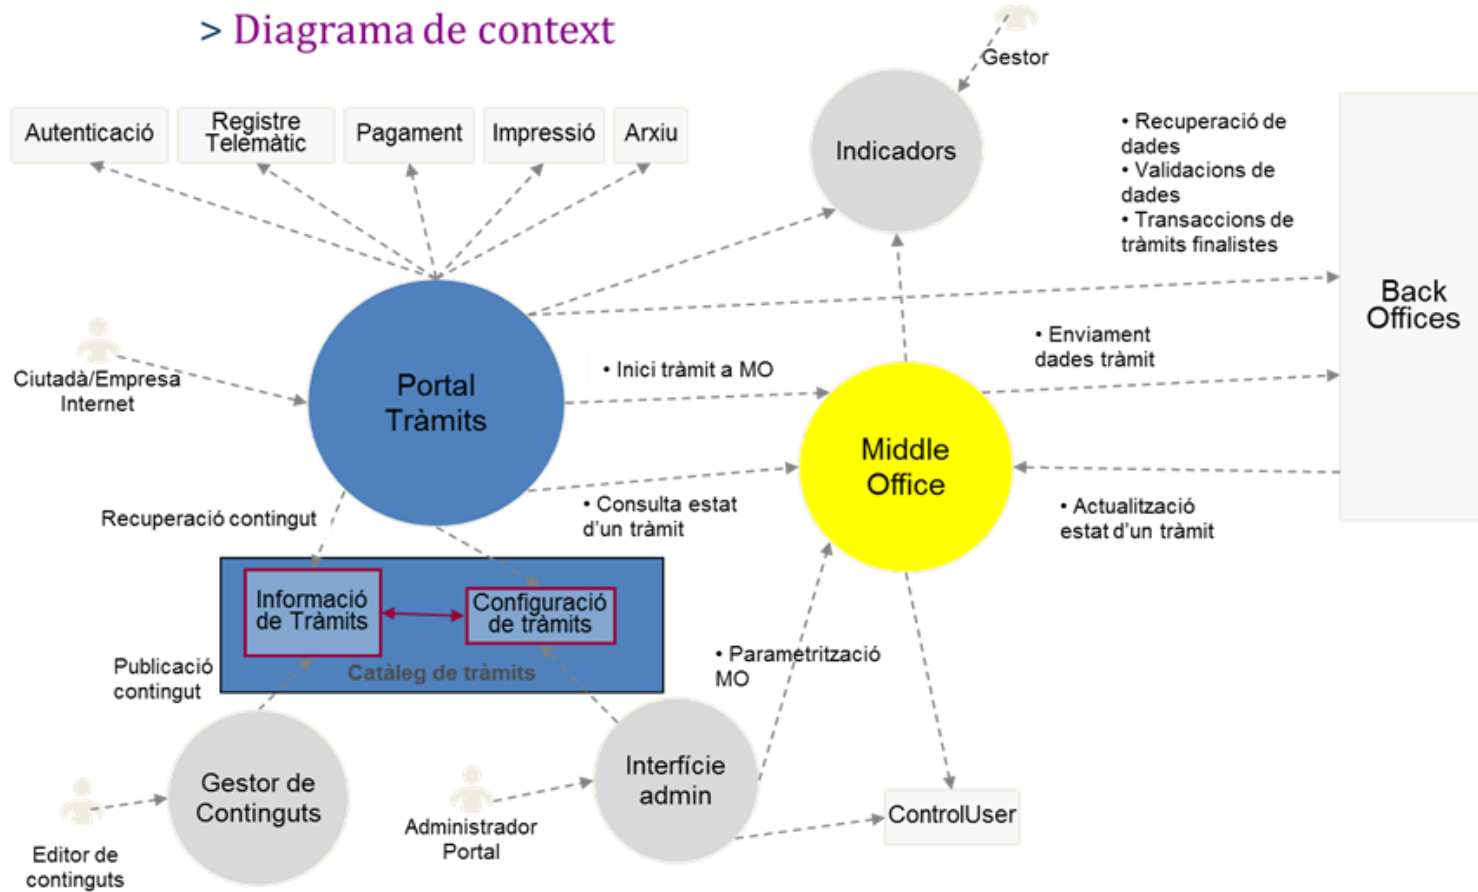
> Diagrama de context

Gestor

Autenticació

Registre Telemàtic

Pagament

Impressió

Arxiu

Indicadors

• Recuperació de dades
• Validacions de dades
• Transaccions de tràmits finalistes

Back Offices

Ciutadà/Empresa Internet

Portal Tràmits

• Inici tràmit a MO

• Enviament dades tràmit

Middle Office

• Consulta estat d'un tràmit

• Actualització estat d'un tràmit

Recuperació contingut

Informació de Tràmits

Configuració de tràmits

Catàleg de tràmits

Publicació contingut

• Parametrització MO

Gestor de Continguts

Interfície admin

ControlUser

Editor de continguts

Administrador Portal